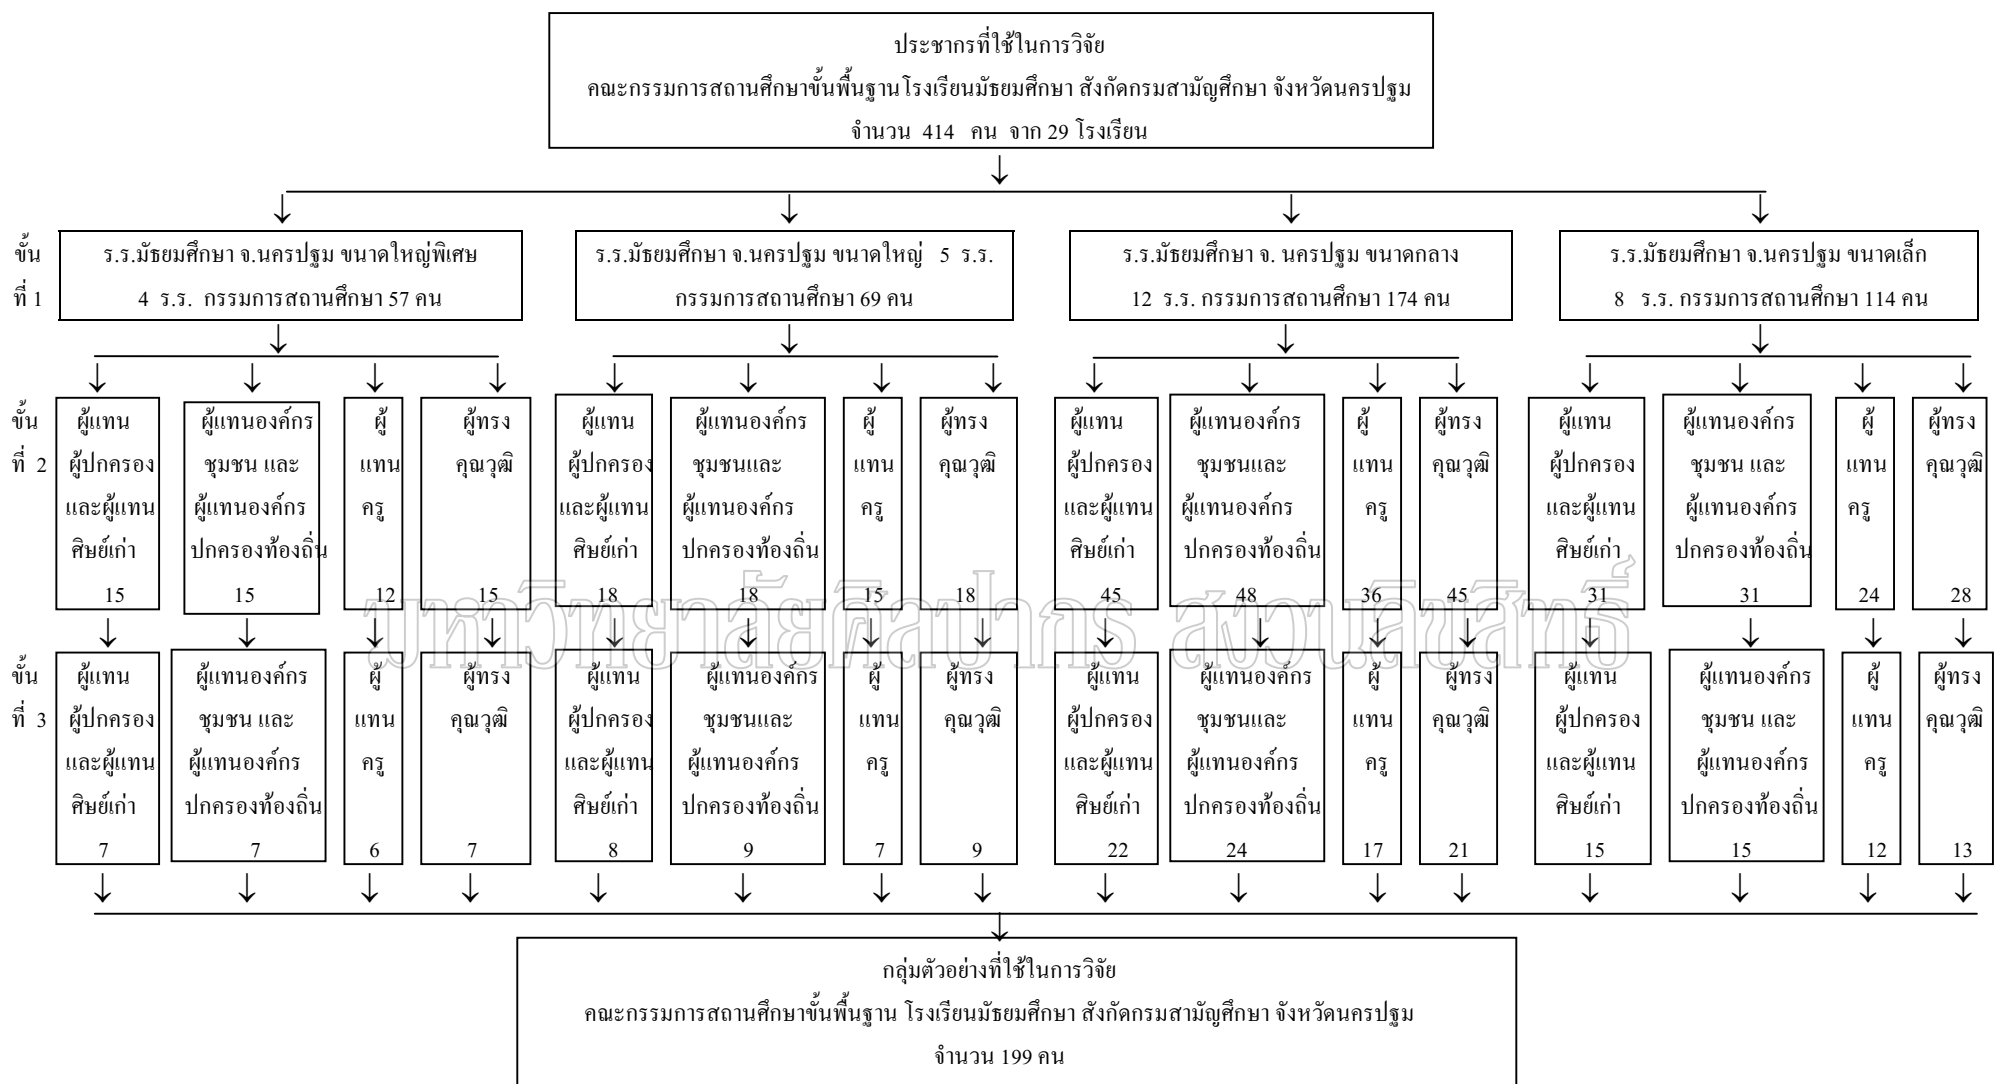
ประชากรที่ใช้ในการวิจัย
คณะกรรมการสถานศึกษาขั้นพื้นฐาน โรงเรียนมัธยมศึกษา สังกัดกรมสามัญศึกษา จังหวัดนครปฐม
จำนวน 414 คน จาก 29 โรงเรียน

ขั้นที่ 1

ร.ร.มัธยมศึกษา จ.นครปฐม ขนาดใหญ่พิเศษ 4 ร.ร. กรรมการสถานศึกษา 57 คน

ร.ร.มัธยมศึกษา จ.นครปฐม ขนาดใหญ่ 5 ร.ร. กรรมการสถานศึกษา 69 คน

ร.ร.มัธยมศึกษา จ. นครปฐม ขนาดกลาง 12 ร.ร. กรรมการสถานศึกษา 174 คน

ร.ร.มัธยมศึกษา จ.นครปฐม ขนาดเล็ก 8 ร.ร. กรรมการสถานศึกษา 114 คน

ขั้นที่ 2

ผู้แทนผู้ปกครองและผู้แทนศิษย์เก่า 15
ผู้แทนองค์กรชุมชน และผู้แทนองค์กรปกครองท้องถิ่น 15
ผู้แทนครู 12
ผู้ทรงคุณวุฒิ 15

ผู้แทนผู้ปกครองและผู้แทนศิษย์เก่า 18
ผู้แทนองค์กรชุมชนและผู้แทนองค์กรปกครองท้องถิ่น 18
ผู้แทนครู 15
ผู้ทรงคุณวุฒิ 18

ผู้แทนผู้ปกครองและผู้แทนศิษย์เก่า 45
ผู้แทนองค์กรชุมชนและผู้แทนองค์กรปกครองท้องถิ่น 48
ผู้แทนครู 36
ผู้ทรงคุณวุฒิ 45

ผู้แทนผู้ปกครองและผู้แทนศิษย์เก่า 31
ผู้แทนองค์กรชุมชน และผู้แทนองค์กรปกครองท้องถิ่น 31
ผู้แทนครู 24
ผู้ทรงคุณวุฒิ 28

ขั้นที่ 3

ผู้แทนผู้ปกครองและผู้แทนศิษย์เก่า 7
ผู้แทนองค์กรชุมชน และผู้แทนองค์กรปกครองท้องถิ่น 7
ผู้แทนครู 6
ผู้ทรงคุณวุฒิ 7

ผู้แทนผู้ปกครองและผู้แทนศิษย์เก่า 8
ผู้แทนองค์กรชุมชนและผู้แทนองค์กรปกครองท้องถิ่น 9
ผู้แทนครู 7
ผู้ทรงคุณวุฒิ 9

ผู้แทนผู้ปกครองและผู้แทนศิษย์เก่า 22
ผู้แทนองค์กรชุมชนและผู้แทนองค์กรปกครองท้องถิ่น 24
ผู้แทนครู 17
ผู้ทรงคุณวุฒิ 21

ผู้แทนผู้ปกครองและผู้แทนศิษย์เก่า 15
ผู้แทนองค์กรชุมชน และผู้แทนองค์กรปกครองท้องถิ่น 15
ผู้แทนครู 12
ผู้ทรงคุณวุฒิ 13

มหาวิทยาลัยศิลปากร สงวนลิขสิทธิ์

กลุ่มตัวอย่างที่ใช้ในการวิจัย
คณะกรรมการสถานศึกษาขั้นพื้นฐาน โรงเรียนมัธยมศึกษา สังกัดกรมสามัญศึกษา จังหวัดนครปฐม
จำนวน 199 คน